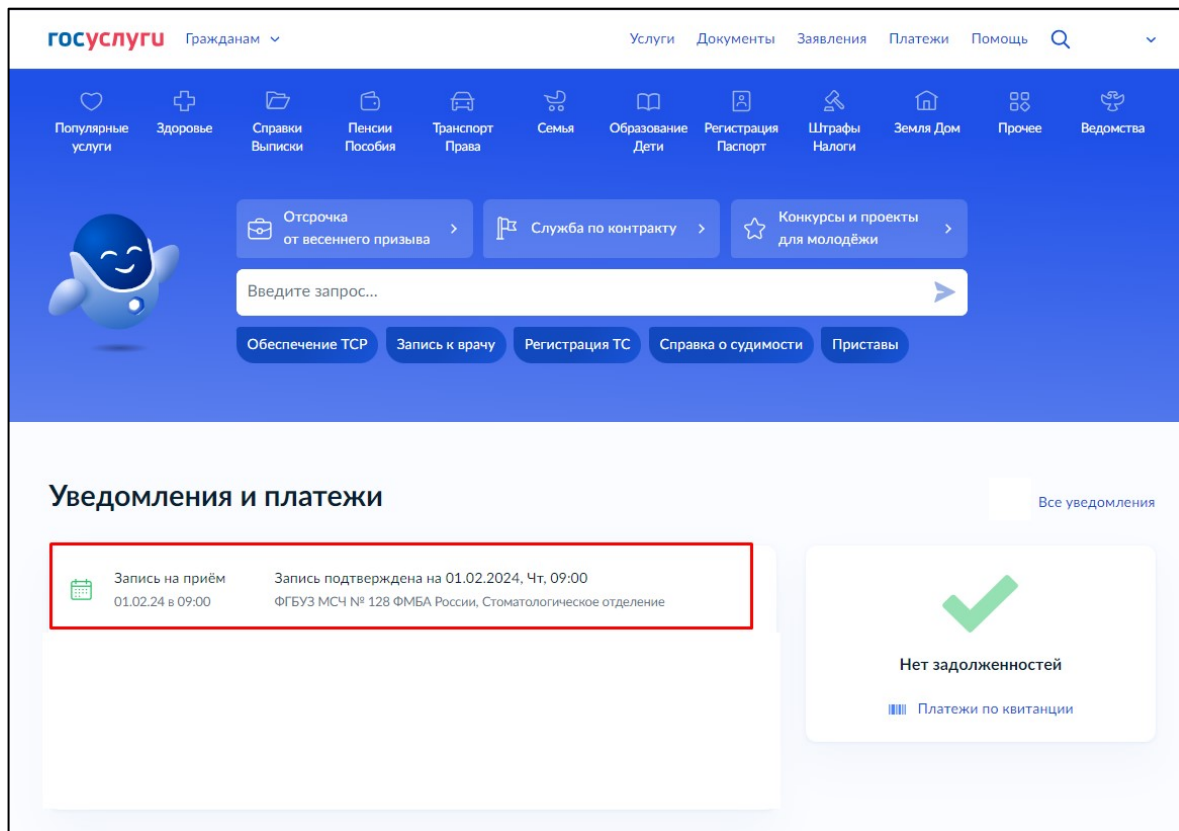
госуслуги Гражданам

Услуги Документы Заявления Платежи Помощь

Популярные услуги
Здоровье
Справки Выписки
Пенсии Пособия
Транспорт Права
Семья
Образование Дети
Регистрация Паспорт
Штрафы Налоги
Земля Дом
Прочее
Ведомства

Отсрочка от весеннего призыва
Служба по контракту
Конкурсы и проекты для молодёжи

Введите запрос...

Обеспечение ТСР
Запись к врачу
Регистрация ТС
Справка о судимости
Приставы

Уведомления и платежи

Все уведомления

Запись на приём
01.02.24 в 09:00
Запись подтверждена на 01.02.2024, Чт, 09:00
ФГБУЗ МСЧ № 128 ФМБА России, Стоматологическое отделение

Нет задолженностей

Платежи по квитанции